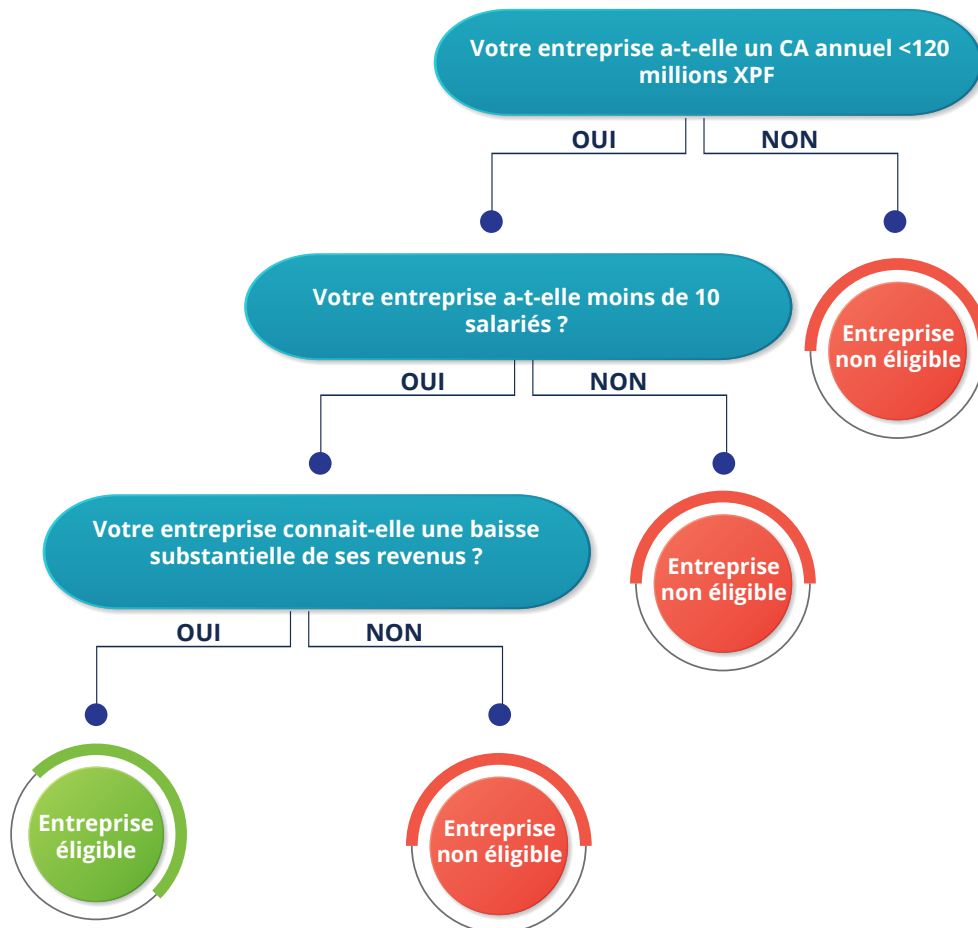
Votre entreprise a-t-elle un CA annuel <120 millions XPF

OUI

NON

Entreprise non éligible

Votre entreprise a-t-elle moins de 10 salariés ?

OUI

NON

Entreprise non éligible

Votre entreprise connait-elle une baisse substantielle de ses revenus ?

OUI

NON

Entreprise éligible

Entreprise non éligible